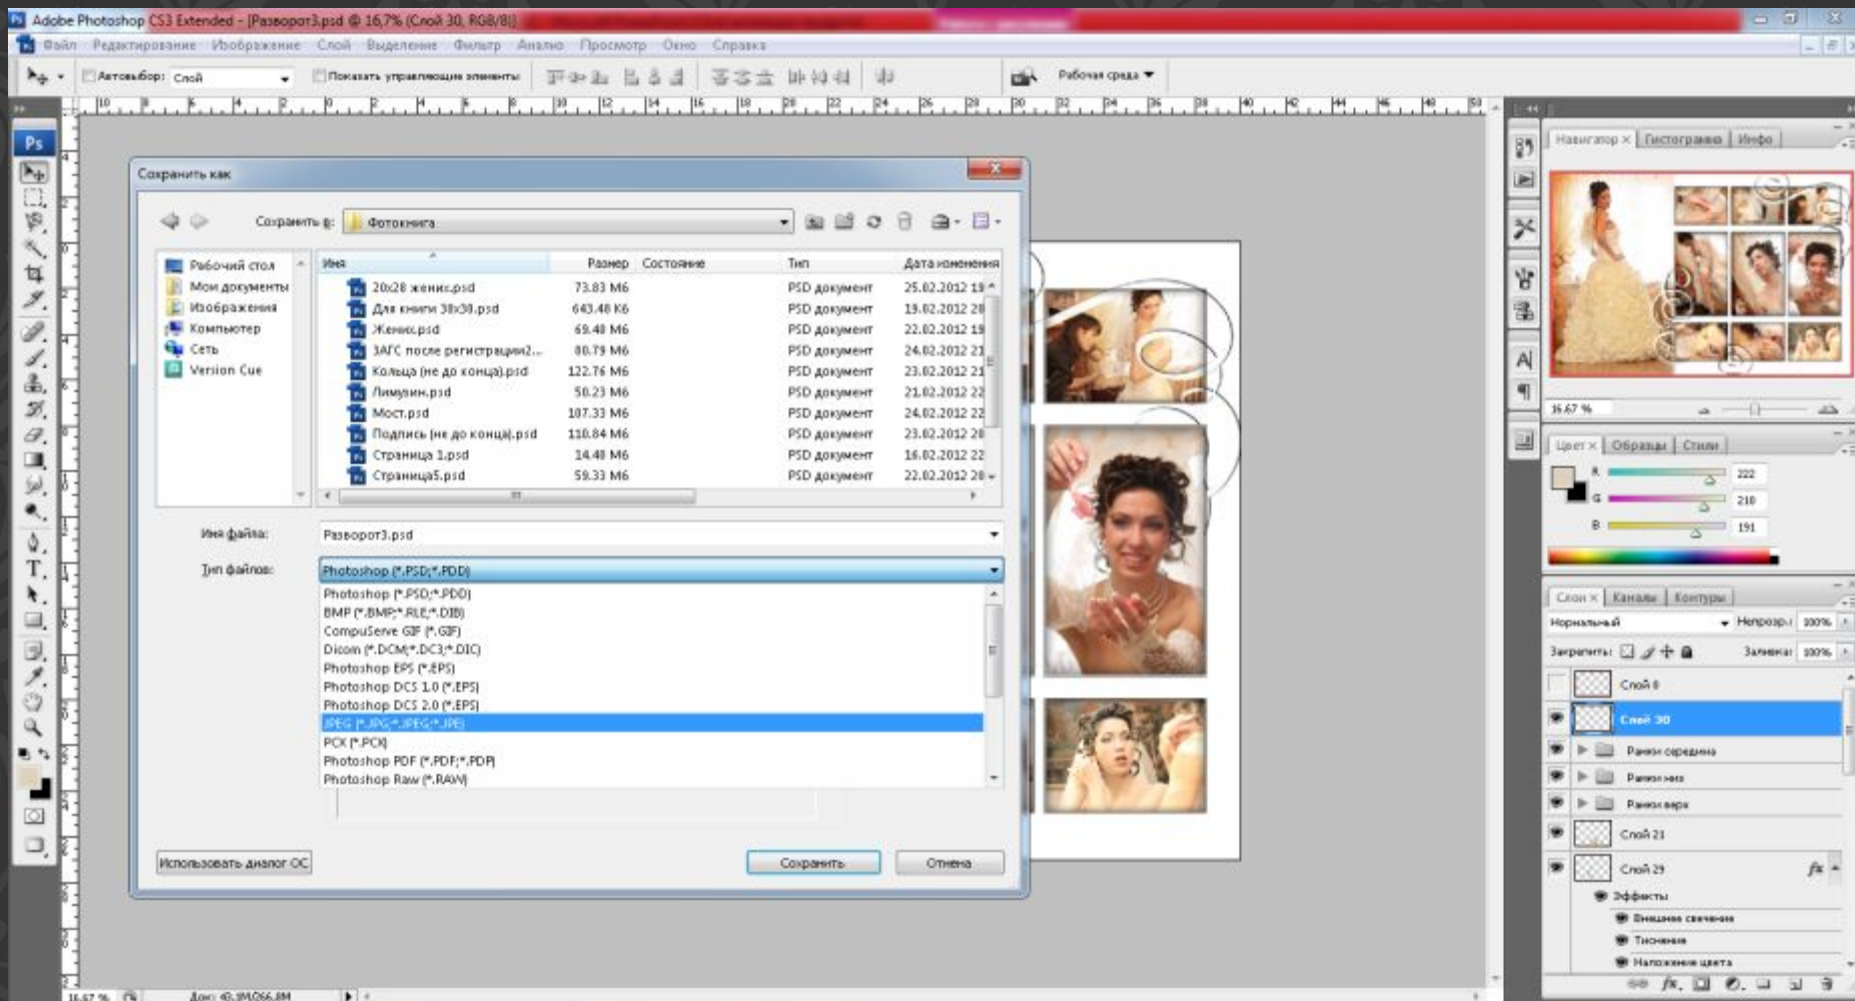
Adobe Photoshop CS3 Extended - [Разворот3.psd @ 16,7% (Слой 30, RGB/8)]

Файл Редактирование Изображение Слой Выделение Фильтр Анализ Просмотр Окно Справка

Автовыбор: Слой Показать управляющие элементы

Рабочая среда

Сохранить как

Сохранить в: Фотокнига

Рабочий стол
Мои документы
Изображения
Компьютер
Сеть
Version Cue

| Имя | Размер | Состояние | Тип | Дата изменения |
|---|---|---|---|---|
| 20х28 жених.psd | 73.83 Мб | | PSD документ | 25.02.2012 19 |
| Для книги 30х30.psd | 643.48 Кб | | PSD документ | 19.02.2012 20 |
| Жених.psd | 69.40 Мб | | PSD документ | 22.02.2012 19 |
| ЗАГС после регистрации2... | 80.79 Мб | | PSD документ | 24.02.2012 21 |
| Кольца (не до конца).psd | 122.76 Мб | | PSD документ | 23.02.2012 21 |
| Лимузин.psd | 50.23 Мб | | PSD документ | 21.02.2012 22 |
| Мост.psd | 107.33 Мб | | PSD документ | 24.02.2012 22 |
| Подпись (не до конца).psd | 110.84 Мб | | PSD документ | 23.02.2012 20 |
| Страница 1.psd | 14.40 Мб | | PSD документ | 16.02.2012 22 |
| Страница5.psd | 59.33 Мб | | PSD документ | 22.02.2012 20 |

Имя файла: Разворот3.psd

Тип файлов: Photoshop (*.PSD;*.PDD)

Photoshop (*.PSD;*.PDD)
BMP (*.BMP;*.RLE;*.DIB)
CompuServe GIF (*.GIF)
Dicom (*.DCM;*.DC3;*.DIC)
Photoshop EPS (*.EPS)
Photoshop DCS 1.0 (*.EPS)
Photoshop DCS 2.0 (*.EPS)
JPEG (*.JPG;*.JPEG;*.JPE)
PCX (*.PCX)
Photoshop PDF (*.PDF;*.PDP)
Photoshop Raw (*.RAW)

Использовать диалог ОС

Сохранить Отмена

Навигатор Гистограмма Инфо

16.67 %

Цвет Образцы Стили

R 222
G 210
B 191

Слои Каналы Контуры

Нормальный Непрозр.: 100%
Закрепить: Заливка: 100%

Слой 8
Слой 30
Рамки середина
Рамки низ
Рамки верх
Слой 21
Слой 29
Эффекты
Внешнее свечение
Тиснение
Наложение цвета

16.67 % Док: 45.3M/266.8M